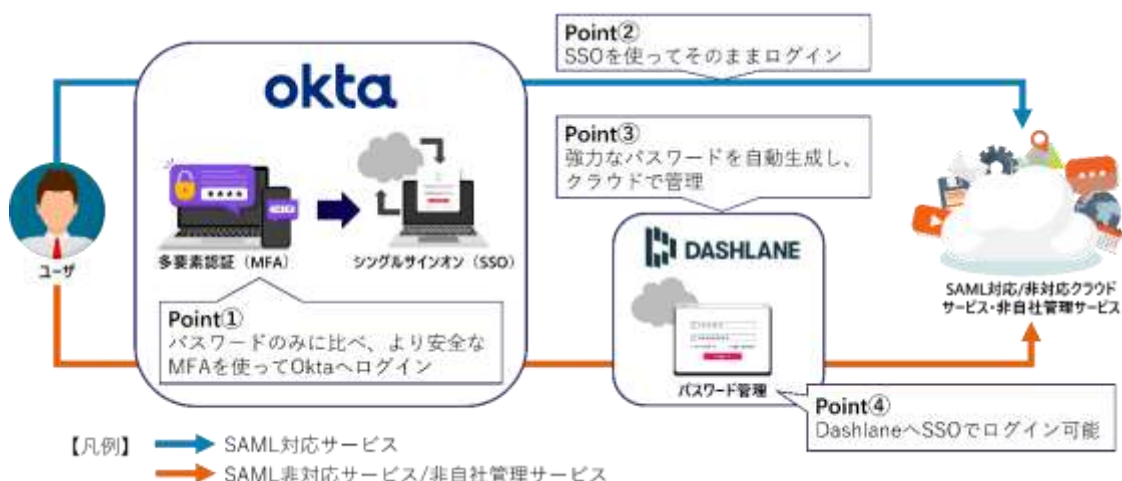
Point②
SSOを使ってそのままログイン

okta

多要素認証（MFA）

シングルサインオン（SSO）

Point①
パスワードのみに比べ、より安全なMFAを使ってOktaへログイン

ユーザ

Point③
強力なパスワードを自動生成し、クラウドで管理

DASHLANE

パスワード管理

Point④
DashlaneへSSOでログイン可能

SAML対応/非対応クラウドサービス・非自社管理サービス

【凡例】 SAML対応サービス
SAML非対応サービス/非自社管理サービス